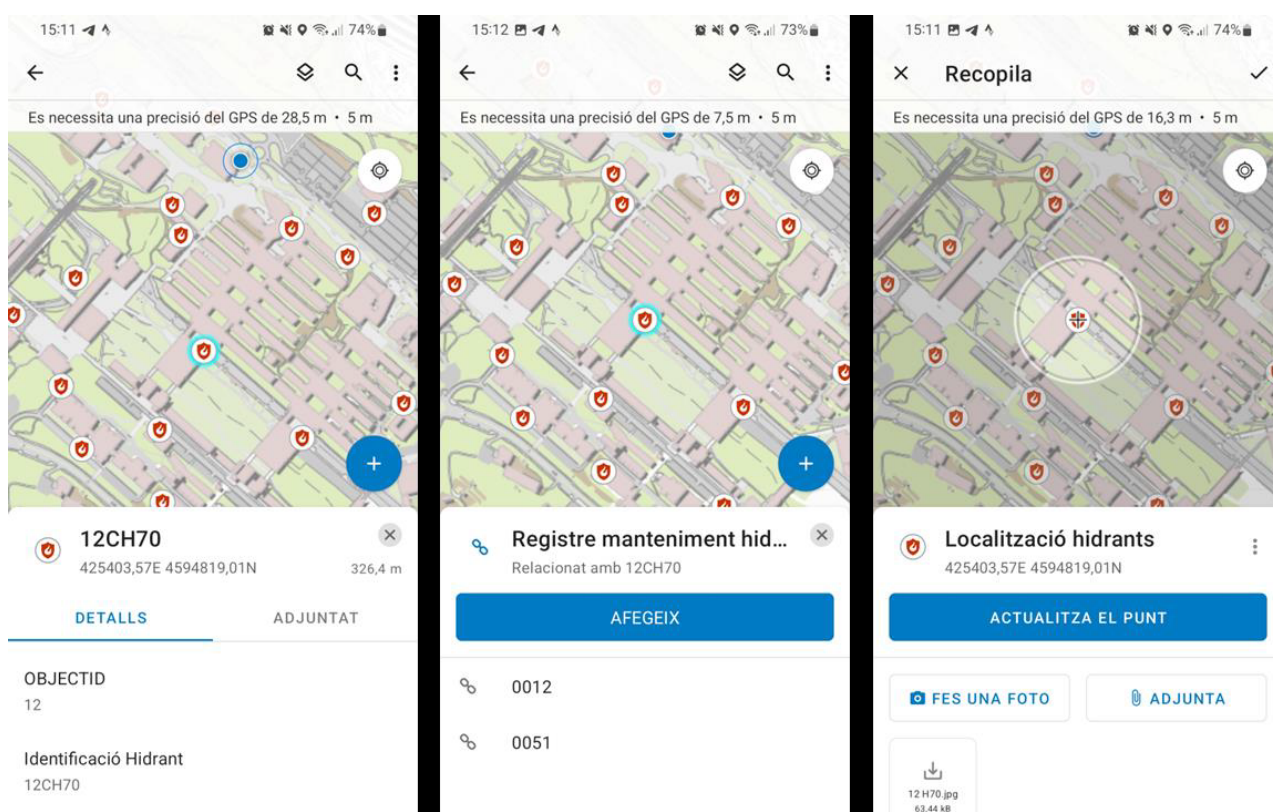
15:11 74%

Es necessita una precisió del GPS de 28,5 m • 5 m

12CH70
425403,57E 4594819,01N
326,4 m

DETALLS
ADJUNTAT

OBJECTID
12

Identificació Hidrant
12CH70

15:12 73%

Es necessita una precisió del GPS de 7,5 m • 5 m

Registre manteniment hid...
Relacionat amb 12CH70

AFEGEIX

0012

0051

15:11 74%

Recopila

Es necessita una precisió del GPS de 16,3 m • 5 m

Localització hidrants
425403,57E 4594819,01N

ACTUALITZA EL PUNT

FES UNA FOTO
ADJUNTA

12 H70.jpg
63,44 kB